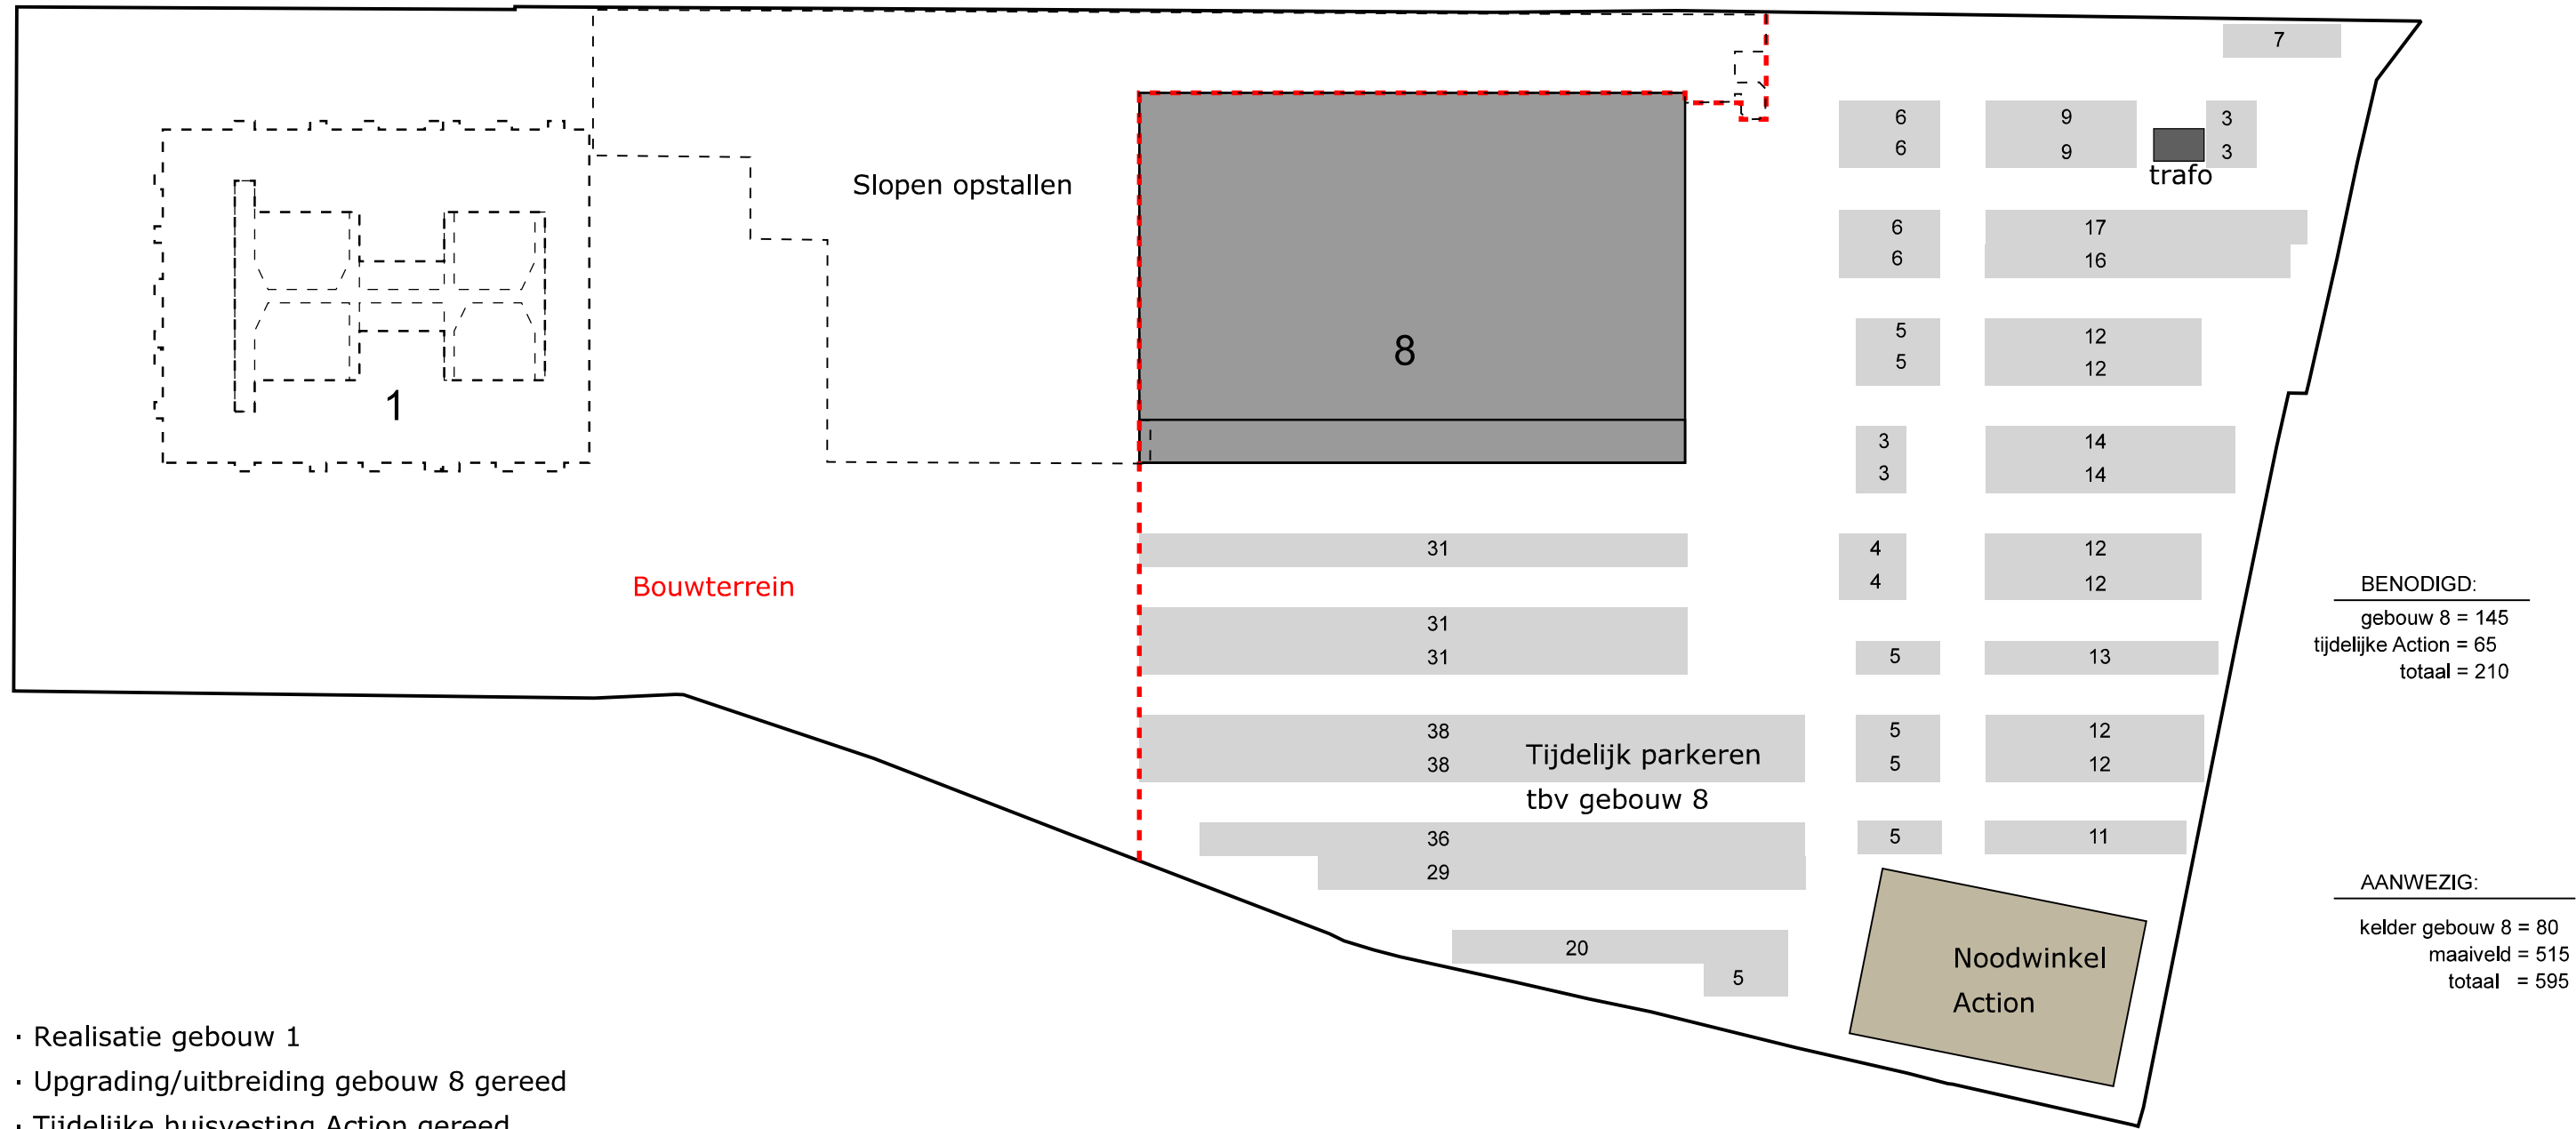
7

6
6

9
9

3
3

trafo

Slopen opstallen

6
6

17
16

8

5
5

12
12

1

3
3

14
14

31

4
4

12
12

Bouwterrein

BENODIGD:
gebouw 8 = 145
tijdelijke Action = 65
totaal = 210

31
31

5

13

38
38

Tijdelijk parkeren
tbv gebouw 8

5
5

12
12

36
29

5

11

AANWEZIG:
kelder gebouw 8 = 80
maaiveld = 515
totaal = 595

20
5

Noodwinkel
Action

· Realisatie gebouw 1
· Upgrading/uitbreiding gebouw 8 gereed
· Tijdelijke huisvesting Action gereed